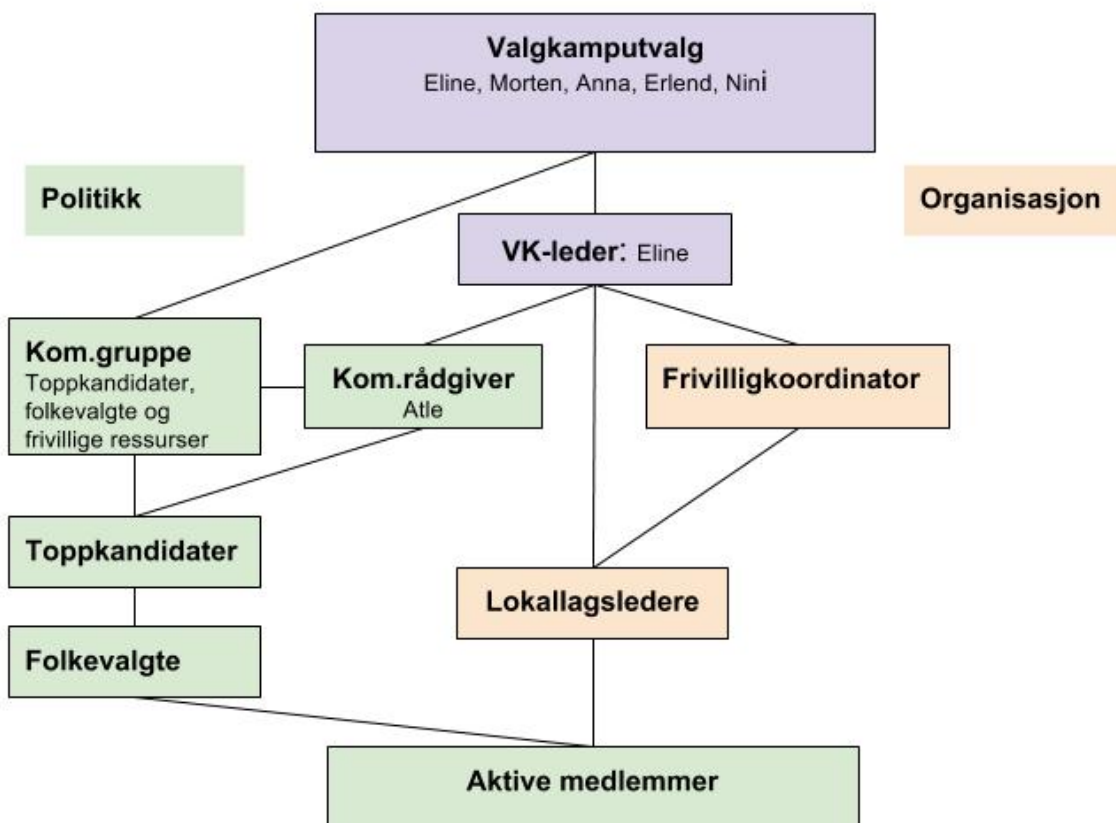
Valgkamputvalg
Eline, Morten, Anna, Erlend, Nini

Politikk

Organisasjon

VK-leder: Eline

Kom.gruppe
Toppkandidater, folkevalgte og frivillige ressurser

Kom.rådgiver
Atle

Frivilligkoordinator

Toppkandidater

Lokallagsledere

Folkevalgte

Aktive medlemmer